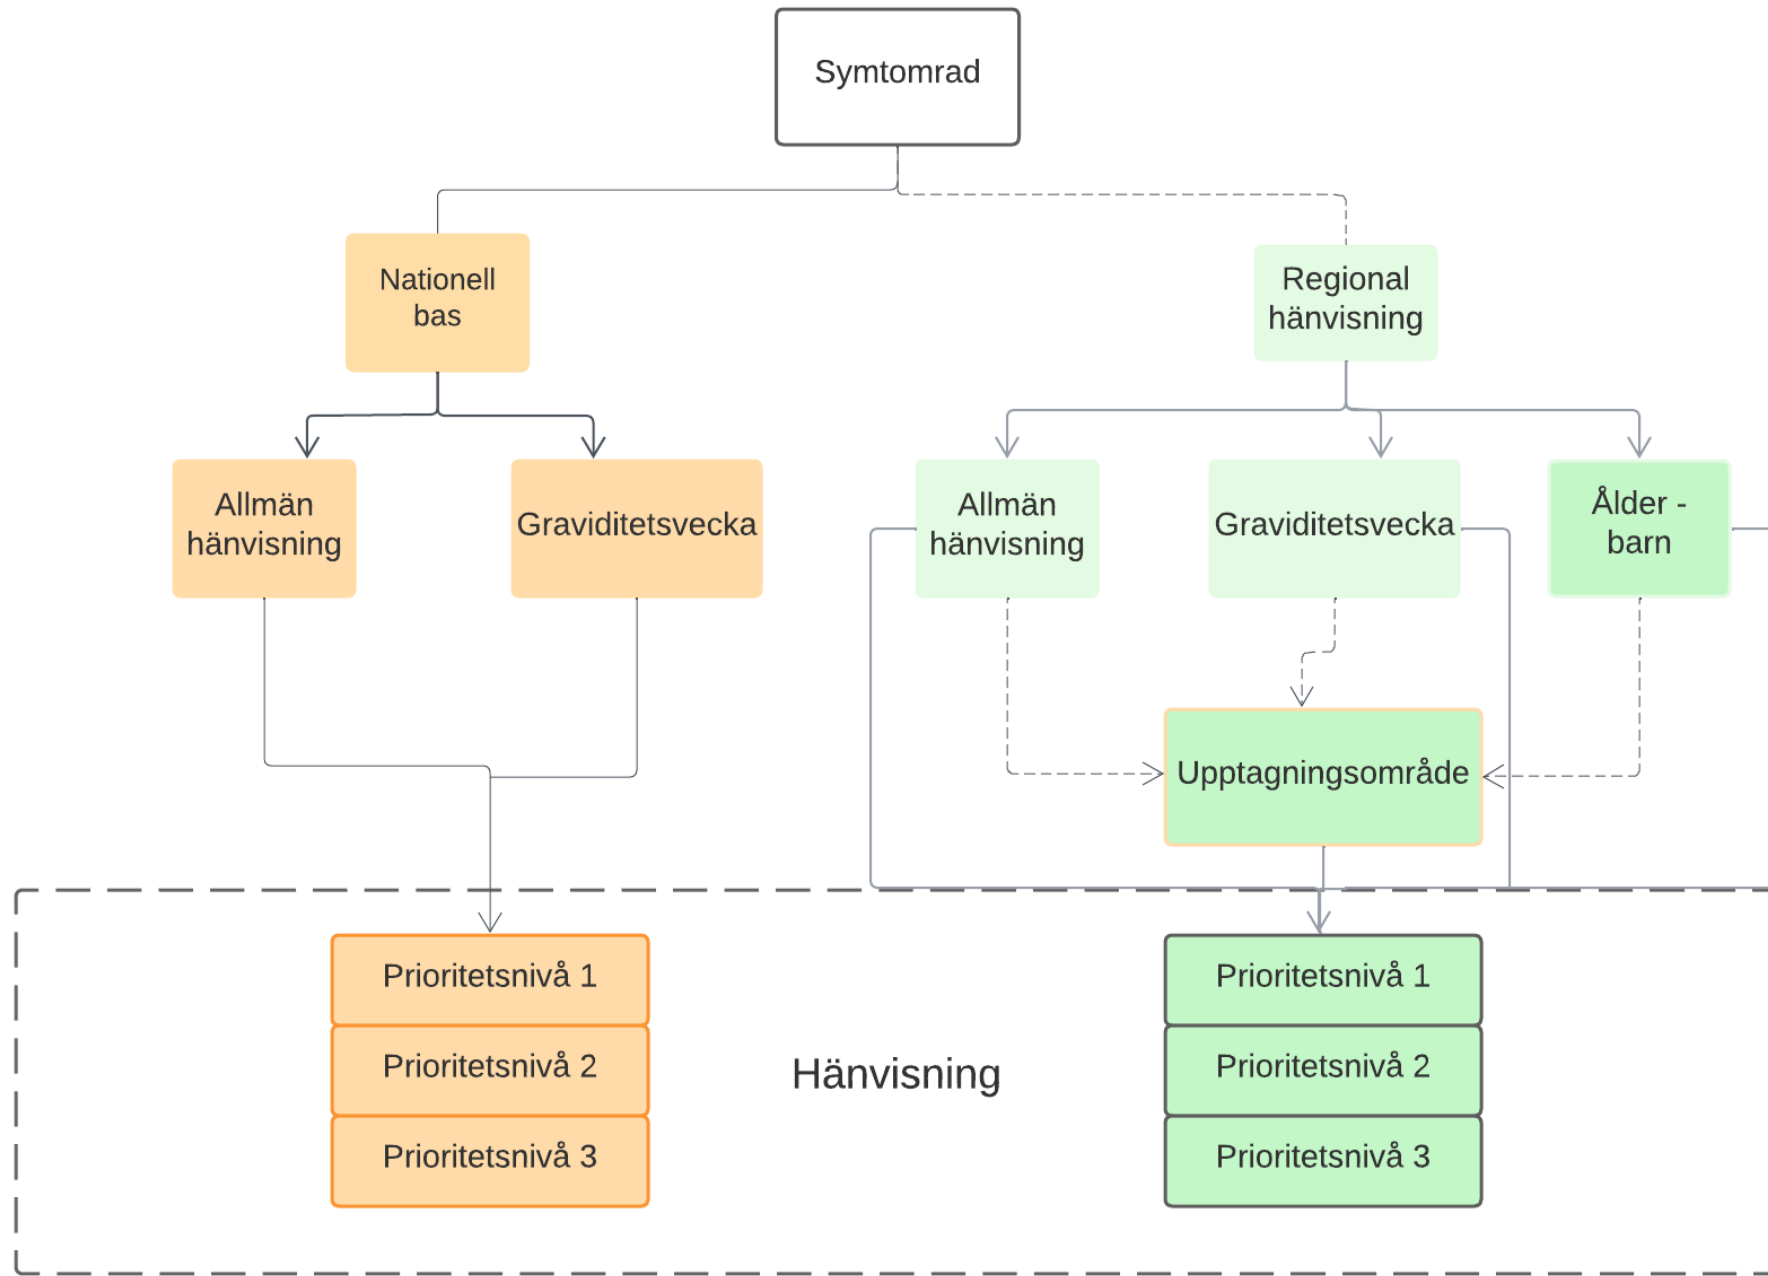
Symtomrad

Nationell bas

Regional hänvisning

Allmän hänvisning

Graviditetsvecka

Allmän hänvisning

Graviditetsvecka

Ålder - barn

Upptagningsområde

Prioritetsnivå 1

Prioritetsnivå 2

Prioritetsnivå 3

Hänvisning

Prioritetsnivå 1

Prioritetsnivå 2

Prioritetsnivå 3